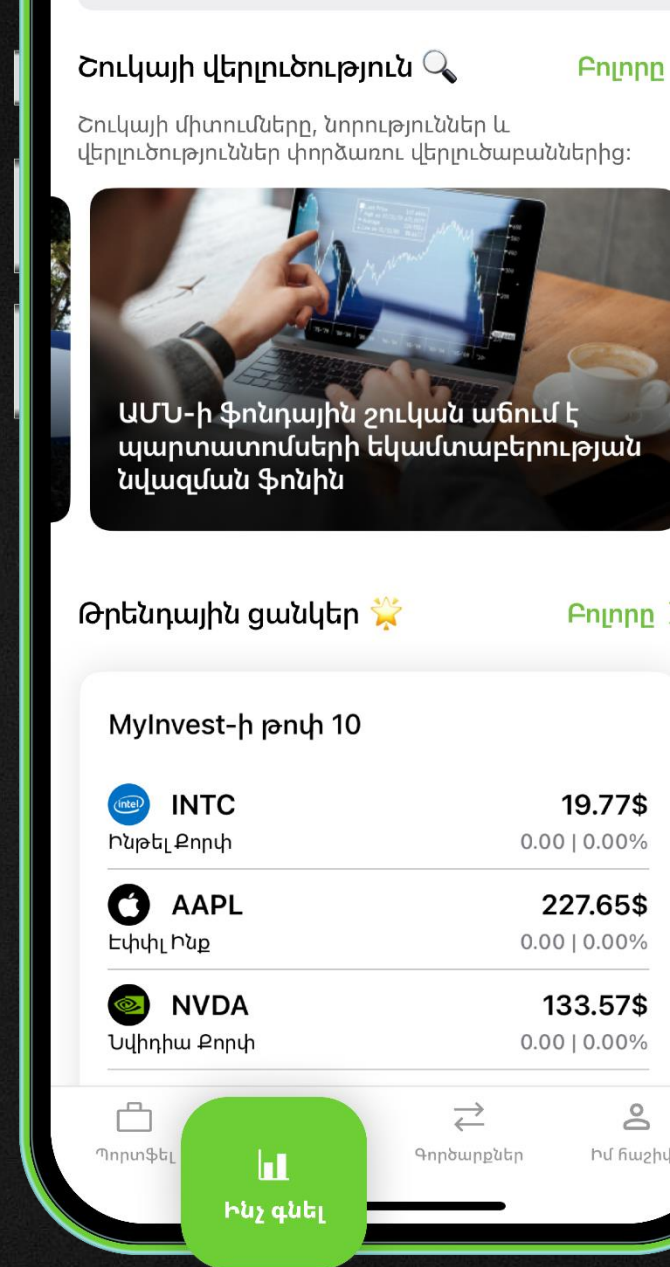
Շուկայի վերլուծություն 🔍

Բոլորը

Շուկայի միտումները, նորություններ և վերլուծություններ փորձառու վերլուծաբաններից:

ԱՄՆ-ի ֆոնդային շուկան աճում է պարտատոմսերի եկամտաբերության նվազման ֆոնին

Թրենդային ցանկեր 🌟

Բոլորը

MyInvest-ի թոփ 10

| | |
|---|---|
| INTC | 19.77$ |
| Ինթել Քորփ | 0.00 \| 0.00% |
| AAPL | 227.65$ |
| Էփփլ Ինք | 0.00 \| 0.00% |
| NVDA | 133.57$ |
| Նվիդիա Քորփ | 0.00 \| 0.00% |

Պորտֆել

Ինչ գնել

Գործարքներ

Իմ հաշիվ